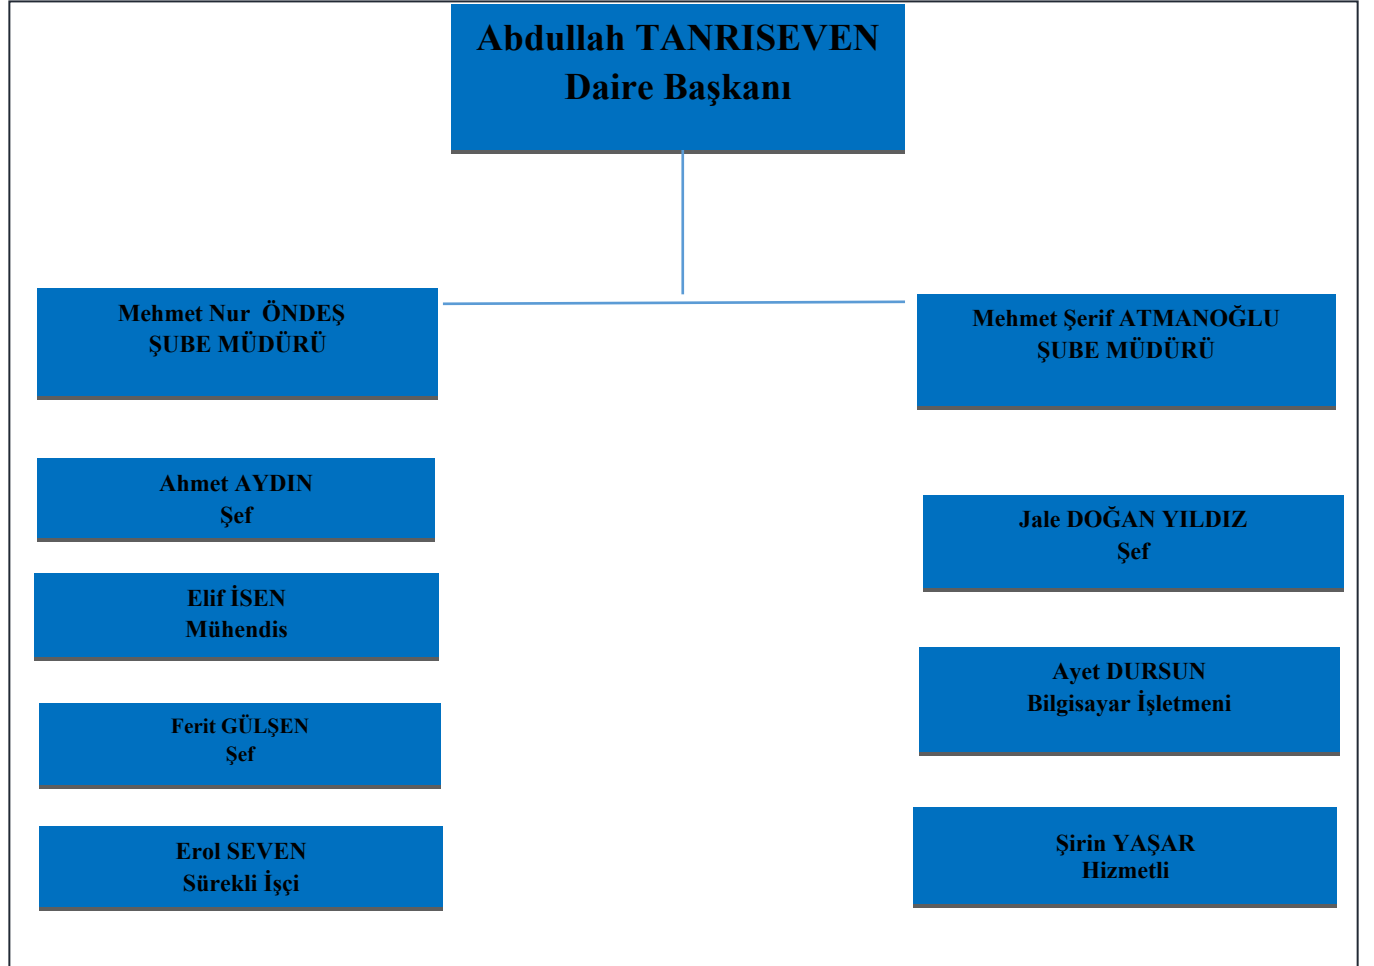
Abdullah TANRISEVEN
Daire Başkanı

Mehmet Nur ÖNDEŞ
ŞUBE MÜDÜRÜ

Ahmet AYDIN
Şef

Elif İSEN
Mühendis

Ferit GÜLŞEN
Şef

Erol SEVEN
Sürekli İşçi

Mehmet Şerif ATMANOĞLU
ŞUBE MÜDÜRÜ

Jale DOĞAN YILDIZ
Şef

Ayet DURSUN
Bilgisayar İşletmeni

Şirin YAŞAR
Hizmetli